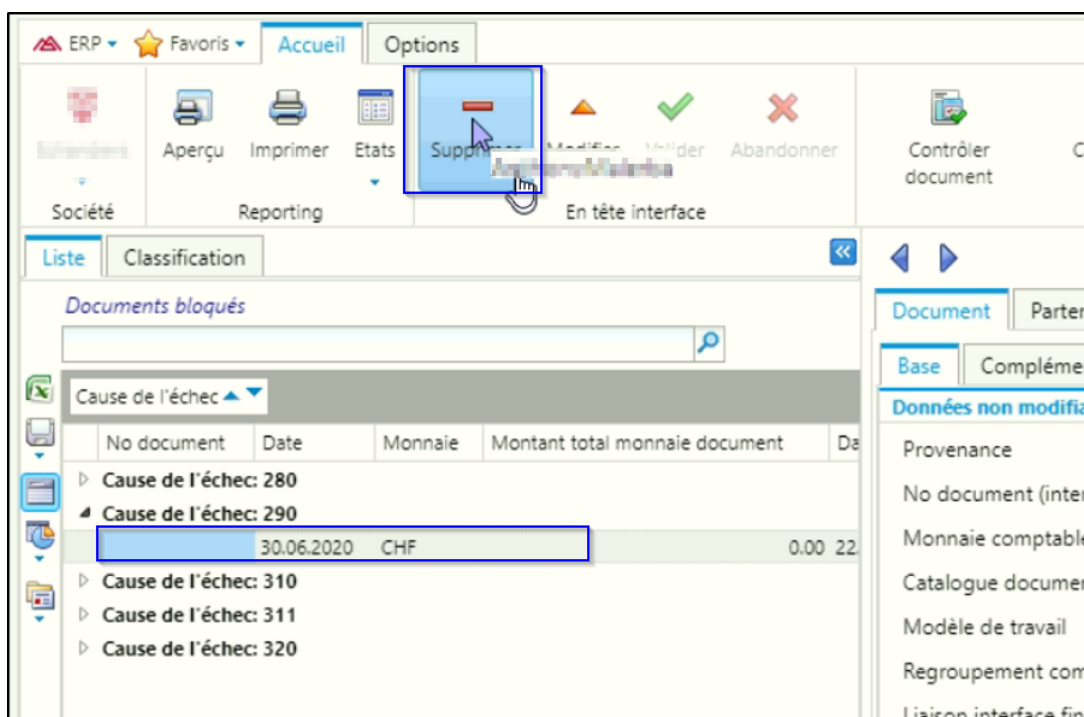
ERP ▾ Favoris ▾ Accueil Options

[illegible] Aperçu Imprimer Etats Supprimer Modifier Valider Abandonner Contrôler document C

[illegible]

Société Reporting En tête interface

Liste Classification

Documents bloqués

Cause de l'échec

| No document | Date | Monnaie | Montant total monnaie document | Da |
|---|---|---|---|---|
| Cause de l'échec: 280 | | | | |
| Cause de l'échec: 290 | | | | |
| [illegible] | 30.06.2020 | CHF | 0.00 | 22 |
| Cause de l'échec: 310 | | | | |
| Cause de l'échec: 311 | | | | |
| Cause de l'échec: 320 | | | | |

Document Parter

Base Compléme

Données non modifia

Provenance

No document (inter

Monnaie comptable

Catalogue documer

Modèle de travail

Regroupement com

Liaison interface fi